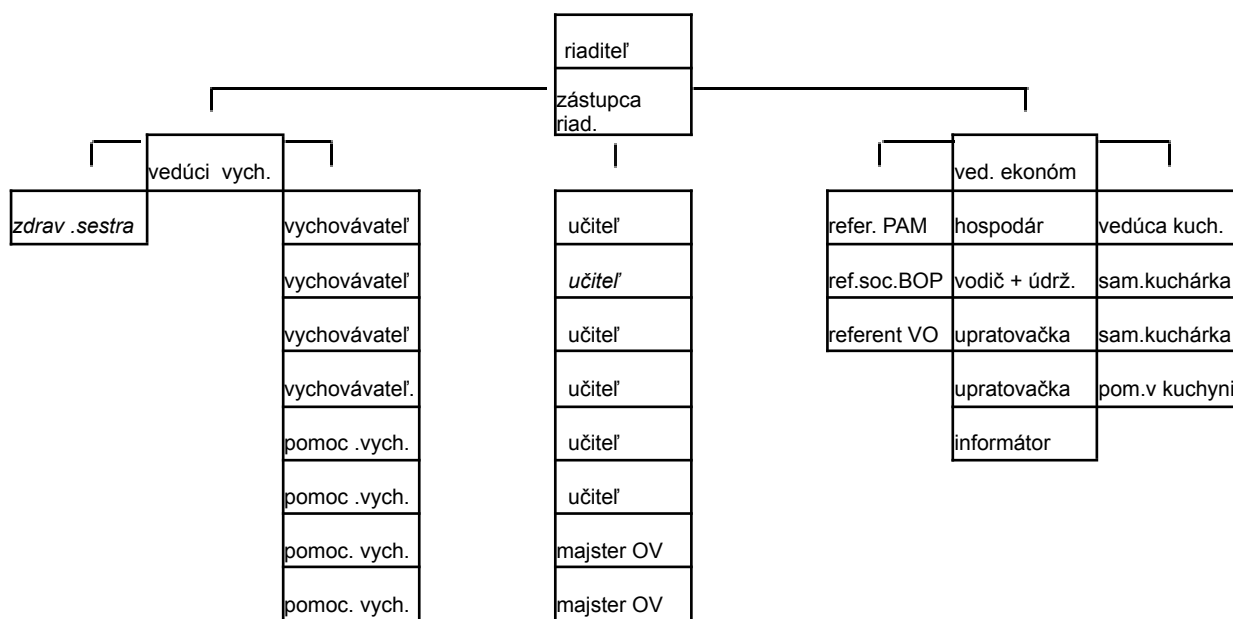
riaditeľ

zástupca riad.

vedúci vych.

zdrav .sestra

vychovávateľ

vychovávateľ

vychovávateľ

vychovávateľ.

pomoc .vych.

pomoc .vych.

pomoc. vych.

pomoc. vych.

učiteľ

učiteľ

učiteľ

učiteľ

učiteľ

učiteľ

majster OV

majster OV

ved. ekonóm

refer. PAM

ref.soc.BOP

referent VO

hospodár

vodič + údrž.

upratovačka

upratovačka

informátor

vedúca kuch.

sam.kuchárka

sam.kuchárka

pom.v kuchyni